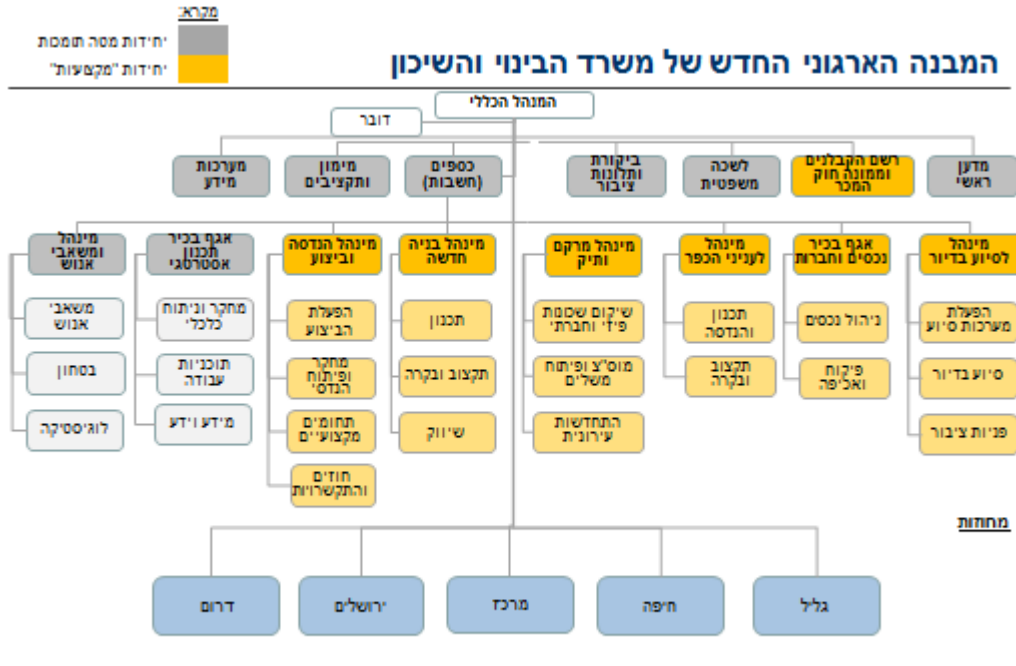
המבנה הארגוני החדש של משרד הבינוי והשיכון

מקרא:
יחידות מטה תומכות
יחידות "מקצועיות"

המנהל הכללי

דובר

מדען ראשי
רשם הקבלנים וממונה חוק המכר
לשכה משפטית
ביקורת ותלונות ציבור
כספים (חשבות)
מימון ותקציבים
מערכות מידע

מינהל לסיוע בדיור
הפעלת מערכות סיוע
סיוע בדיור
פניות ציבור

אגף בכיר נכסים וחברות
ניהול נכסים
פיקוח ואכיפה

מינהל לעניני הכפר
תכנון והנדסה
תקצוב ובקרה

מינהל מרקם ותיק
שיקום שכונות פיזי וחברתי
מוס"צ ופיתוח משלים
התחדשות עירונית

מינהל בניה חדשה
תכנון
תקצוב ובקרה
שיווק

מינהל הנדסה וביצוע
הפעלת הביצוע
מחקר ופיתוח הנדסי
תחומים מקצועיים
חוזים והתקשרויות

אגף בכיר תכנון אסטרטגי
מחקר וניתוח כלכלי
תוכניות עבודה
מידע וידע

מינהל ומשאבי אנוש
משאבי אנוש
בטחון
לוגיסטיקה

מחוזות

גליל
חיפה
מרכז
ירושלים
דרום